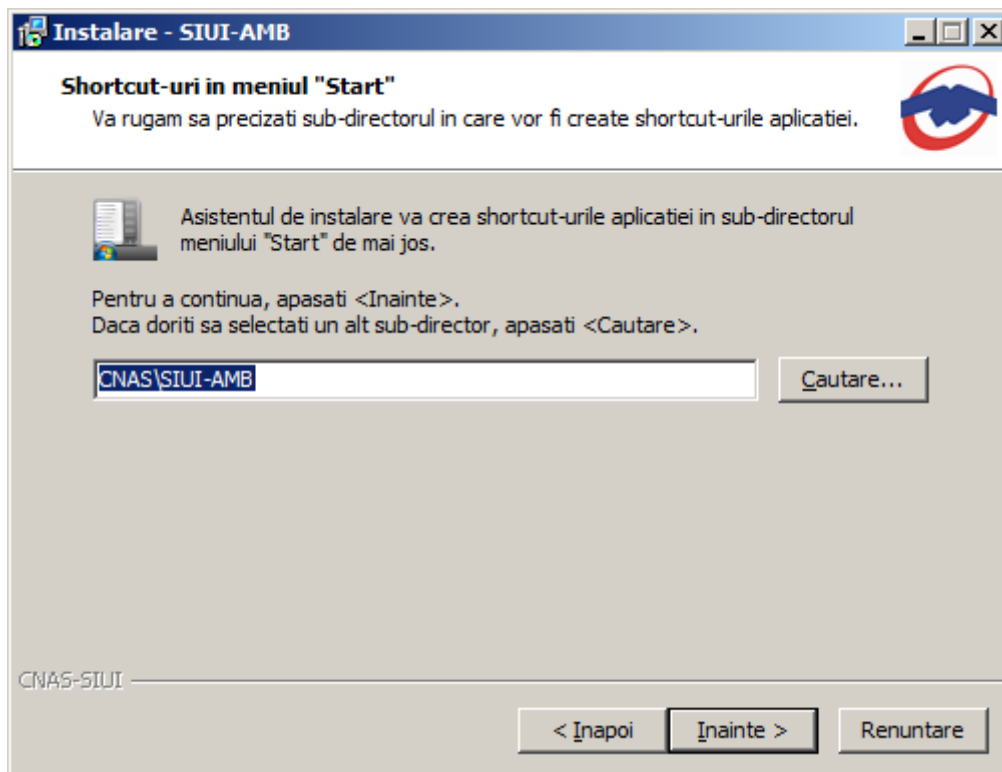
Instalare - SIUI-AMB

Shortcut-uri in meniul "Start"
Va rugam sa precizati sub-directorul in care vor fi create shortcut-urile aplicatiei.

Asistentul de instalare va crea shortcut-urile aplicatiei in sub-directorul meniului "Start" de mai jos.

Pentru a continua, apasati <Inainte>.
Daca doriti sa selectati un alt sub-director, apasati <Cautare>.

CNAS\SIUI-AMB

Cautare...

CNAS-SIUI

< Inapoi

Inainte >

Renuntare